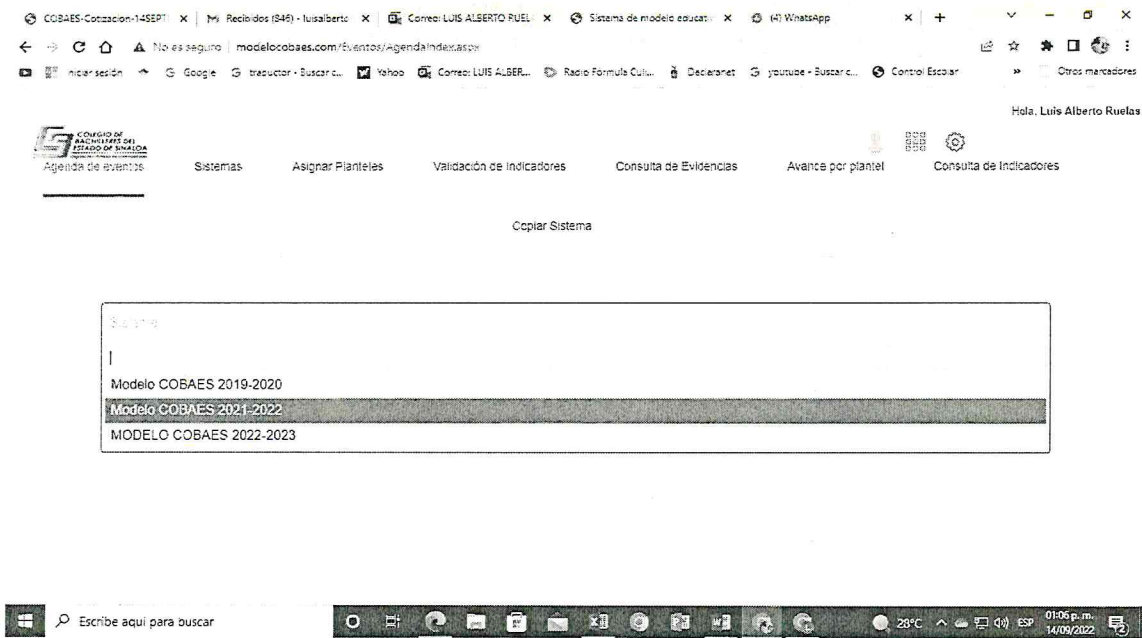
COBAES-Cotizacion-14SEPT | Recibidos (846) - luisalberto | Correo: LUIS ALBERTO RUEL | Sistema de modelo educat | (4) WhatsApp

No es seguro | modelocobaes.com/Eventos/AgendaIndex.aspx

Iniciar sesión | Google | traductor - Buscar c... | Yahoo | Correo: LUIS ALBER... | Radio Formula Cul... | Declaranet | youtube - Buscar c... | Control Escolar | Otros marcadores

Hola, Luis Alberto Ruelas

COLEGIO DE BACHILLERES DEL ESTADO DE SINALOA

Agenda de eventos | Sistemas | Asignar Planteles | Validación de Indicadores | Consulta de Evidencias | Avance por plantel | Consulta de Indicadores

Copiar Sistema

Sistema

|

Modelo COBAES 2019-2020

Modelo COBAES 2021-2022

MODELO COBAES 2022-2023

Escribe aquí para buscar

28°C ESP 01:06 p.m. 14/09/2022